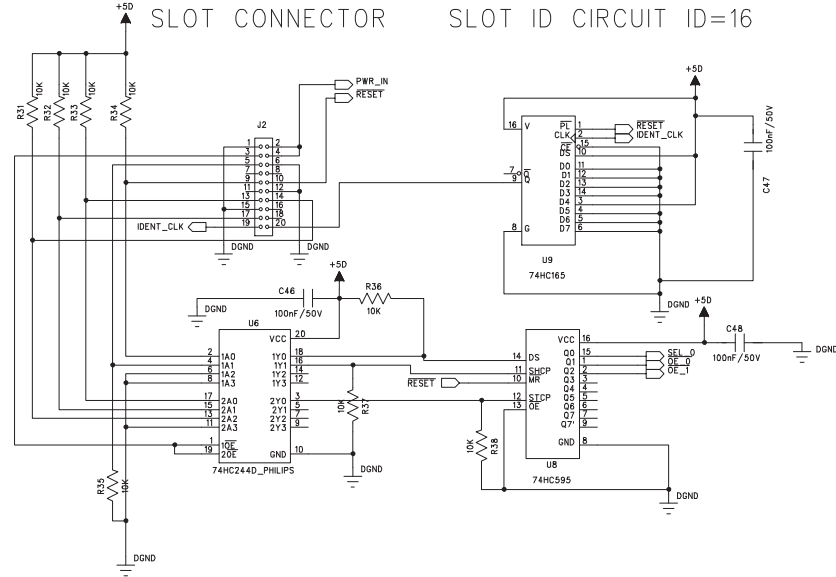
+5D
SLOT CONNECTOR   SLOT ID CIRCUIT ID=16

R31 10K
R32 10K
R33 10K
R34 10K

PWR_IN
$\overline{RESET}$

J2
1 2
3 4
5 6
7 8
9 10
11 12
13 14
15 16
17 18
19 20
IDENT_CLK
DGND
DGND

+5D
16 V
$\overline{PL}$ 1
CLK 2
$\overline{CE}$ 15
DS 10
D0 11
D1 12
D2 13
D3 14
D4 3
D5 4
D6 5
D7 6
7 $\overline{Q}$
9 Q
8 G
$\overline{RESET}$
IDENT_CLK
100nF/50V
C47
U9
74HC165
DGND

+5D
C46
DGND
100nF/50V
R36
10K
U6
VCC 20
2 1A0
4 1A1
6 1A2
8 1A3
1Y0 18
1Y1 16
1Y2 14
1Y3 12
17 2A0
15 2A1
13 2A2
11 2A3
2Y0 3
2Y1 5
2Y2 7
2Y3 9
1 $\overline{1OE}$
19 $\overline{2OE}$
GND 10
74HC244D_PHILIPS
10K R37
DGND

+5D
C48
100nF/50V
DGND
VCC 16
14 DS
11 SHCP
$\overline{RESET}$
10 $\overline{MR}$
12 STCP
13 $\overline{OE}$
Q0 15
Q1 1
Q2 2
Q3 3
Q4 4
Q5 5
Q6 6
Q7 7
Q7' 9
GND 8
SEL_0
OE_0
OE_1
10K R38
U8
74HC595
DGND

R35 10K
DGND